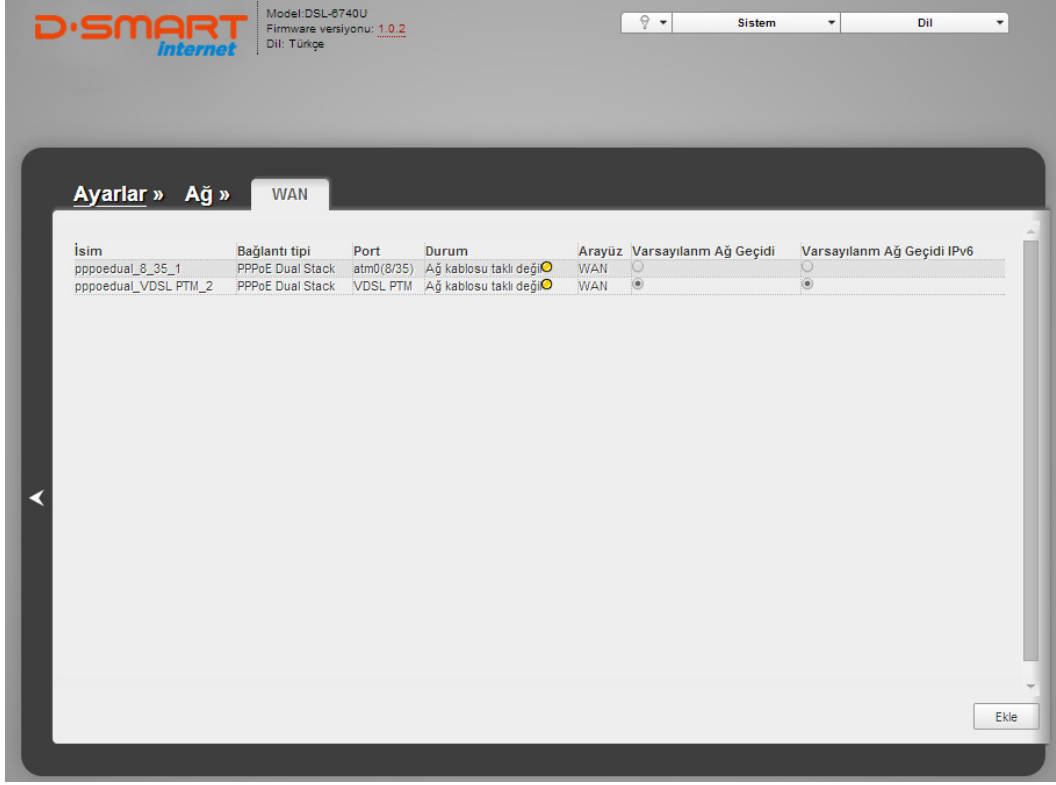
D·SMART
internet

Model:DSL-6740U
Firmware versiyonu: 1.0.2
Dil: Türkçe

Sistem
Dil

Ayarlar » Ağ » WAN

| İsim | Bağlantı tipi | Port | Durum | Arayüz | Varsayılanm Ağ Geçidi | Varsayılanm Ağ Geçidi IPv6 |
|---|---|---|---|---|---|---|
| pppoedual_8_35_1 | PPPoE Dual Stack | atm0(8/35) | Ağ kablosu taklı deği | WAN | | |
| pppoedual_VDSL PTM_2 | PPPoE Dual Stack | VDSL PTM | Ağ kablosu taklı deği | WAN | | |

Ekle